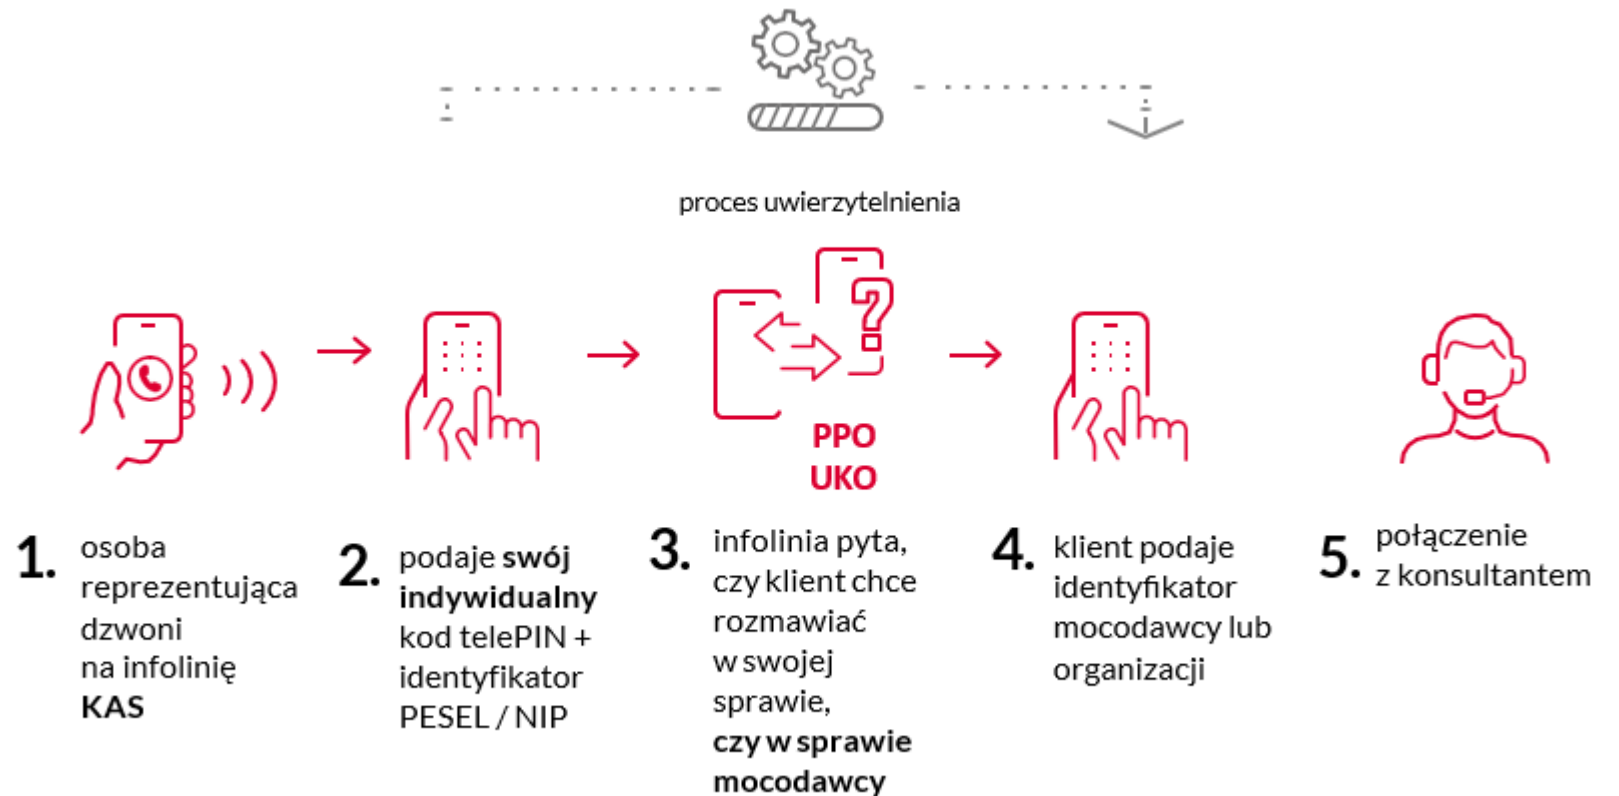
proces uwierzytelnienia

PPO
UKO

1. osoba reprezentująca dzwoni na infolinię **KAS**

2. podaje **swój indywidualny** kod telePIN + identyfikator PESEL / NIP

3. infolinia pyta, czy klient chce rozmawiać w swojej sprawie, **czy w sprawie mocodawcy**

4. klient podaje identyfikator mocodawcy lub organizacji

5. połączenie z konsultantem